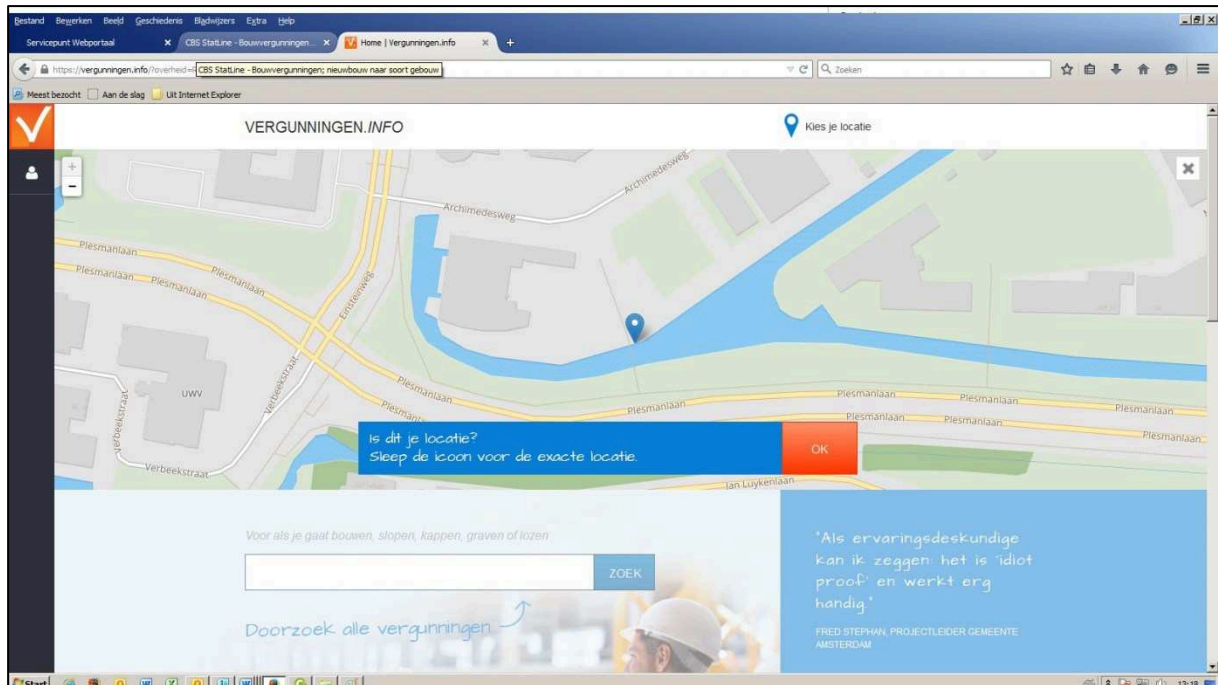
Bestand Bewerken Beeld Geschiedenis Bladwijzers Extra Help

Servicepunt Webportaal ×
CBS StatLine - Bouwvergunningen... ×
Home | Vergunningen.info ×
+

https://vergunningen.info/?overheid=
CBS StatLine - Bouwvergunningen; nieuwbouw naar soort gebouw

Zoeken

Meest bezocht
Aan de slag
Uit Internet Explorer

VERGUNNINGEN.INFO

Kies je locatie

+
-

Archimedesweg
Archimedesweg
Plesmanlaan
Plesmanlaan
Plesmanlaan
Plesmanlaan
Einsteinweg
Verbeekstraat
UWV
Verbeekstraat
Verbeekstraat
Plesmanlaan
Plesmanlaan
Plesmanlaan
Plesmanlaan
Plesmanlaan
Plesmanlaan
Plesmanlaan
Plesmanlaan
Plesmanlaan
Jan Luykenlaan

Is dit je locatie?
Sleep de icoon voor de exacte locatie.

OK

Voor als je gaat bouwen, slopen, kappen, graven of lozen

ZOEK

Doorzoek alle vergunningen

'Als ervaringsdeskundige kan ik zeggen: het is 'idiot proof' en werkt erg handig.'

FRED STEPHAN, PROJECTLEIDER GEMEENTE AMSTERDAM

Start

13:18